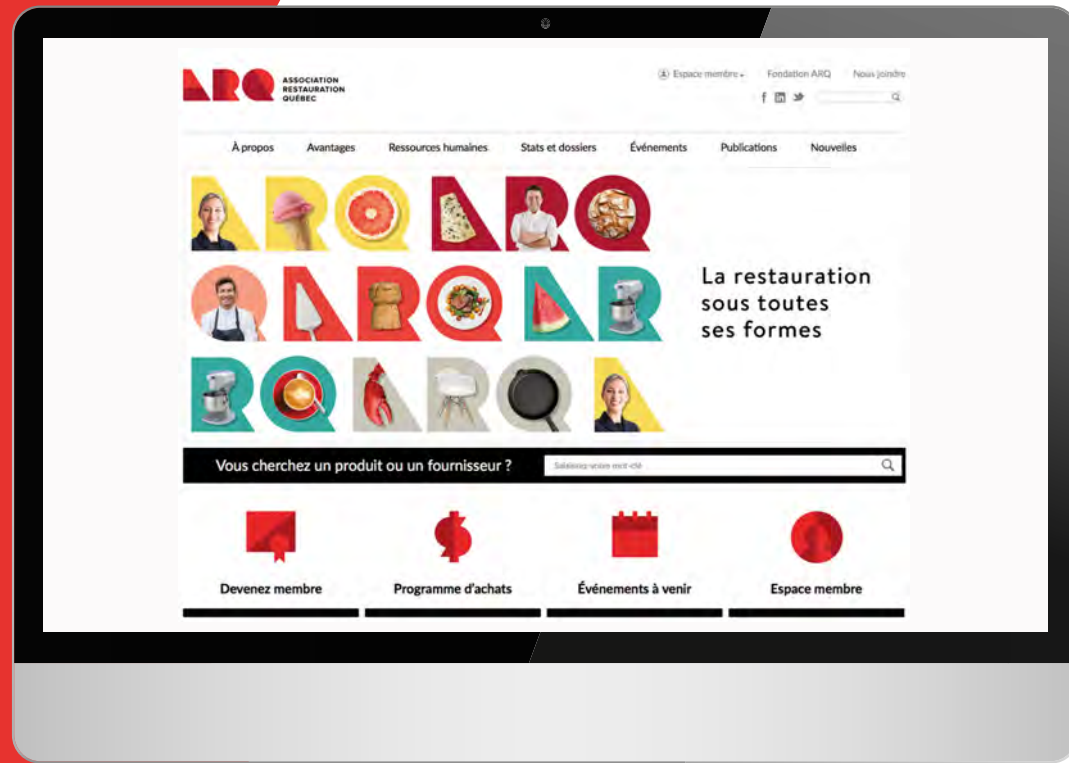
ARQ ASSOCIATION RESTAURATION QUÉBEC

Espace membre Fondation ARQ Nous joindre

À propos Avantages Ressources humaines Stats et dossiers Événements Publications Nouvelles

ARQ ARQ
QARQAR
RQARQA

La restauration sous toutes ses formes

Vous cherchez un produit ou un fournisseur ?

Saisissez votre mot-clé

Devenez membre

Programme d'achats

Événements à venir

Espace membre